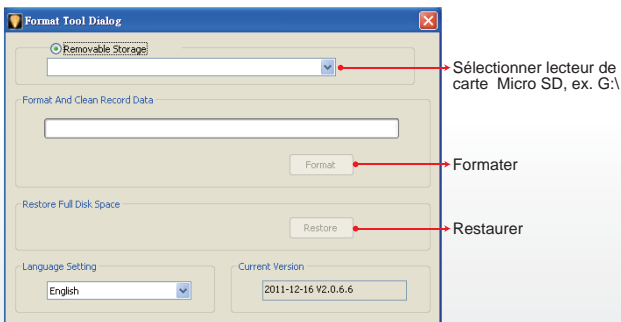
Format Tool Dialog

Removable Storage

Sélectionner lecteur de carte Micro SD, ex. G:\

Format And Clean Record Data

Format

Formater

Restore Full Disk Space

Restore

Restaurer

Language Setting

English

Current Version

2011-12-16 V2.0.6.6